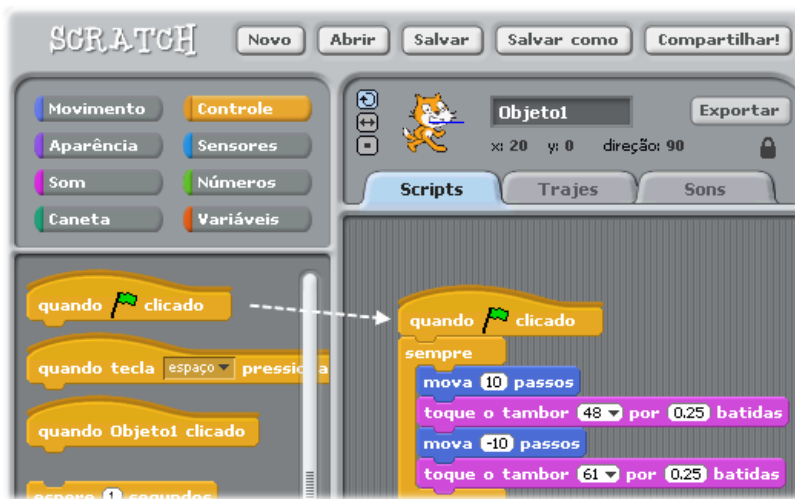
SCRATCH

Novo Abrir Salvar Salvar como Compartilhar!

Movimento
Controle
Aparência
Sensores
Som
Números
Caneta
Variáveis

Objeto1
Exportar
x: 20 y: 0 direção: 90

Scripts Trajes Sons

quando clicado
quando tecla espaço pressio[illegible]
quando Objeto1 clicado
espere 1 segundos

quando clicado
sempre
mova 10 passos
toque o tambor 48 por 0.25 batidas
mova -10 passos
toque o tambor 61 por 0.25 batidas